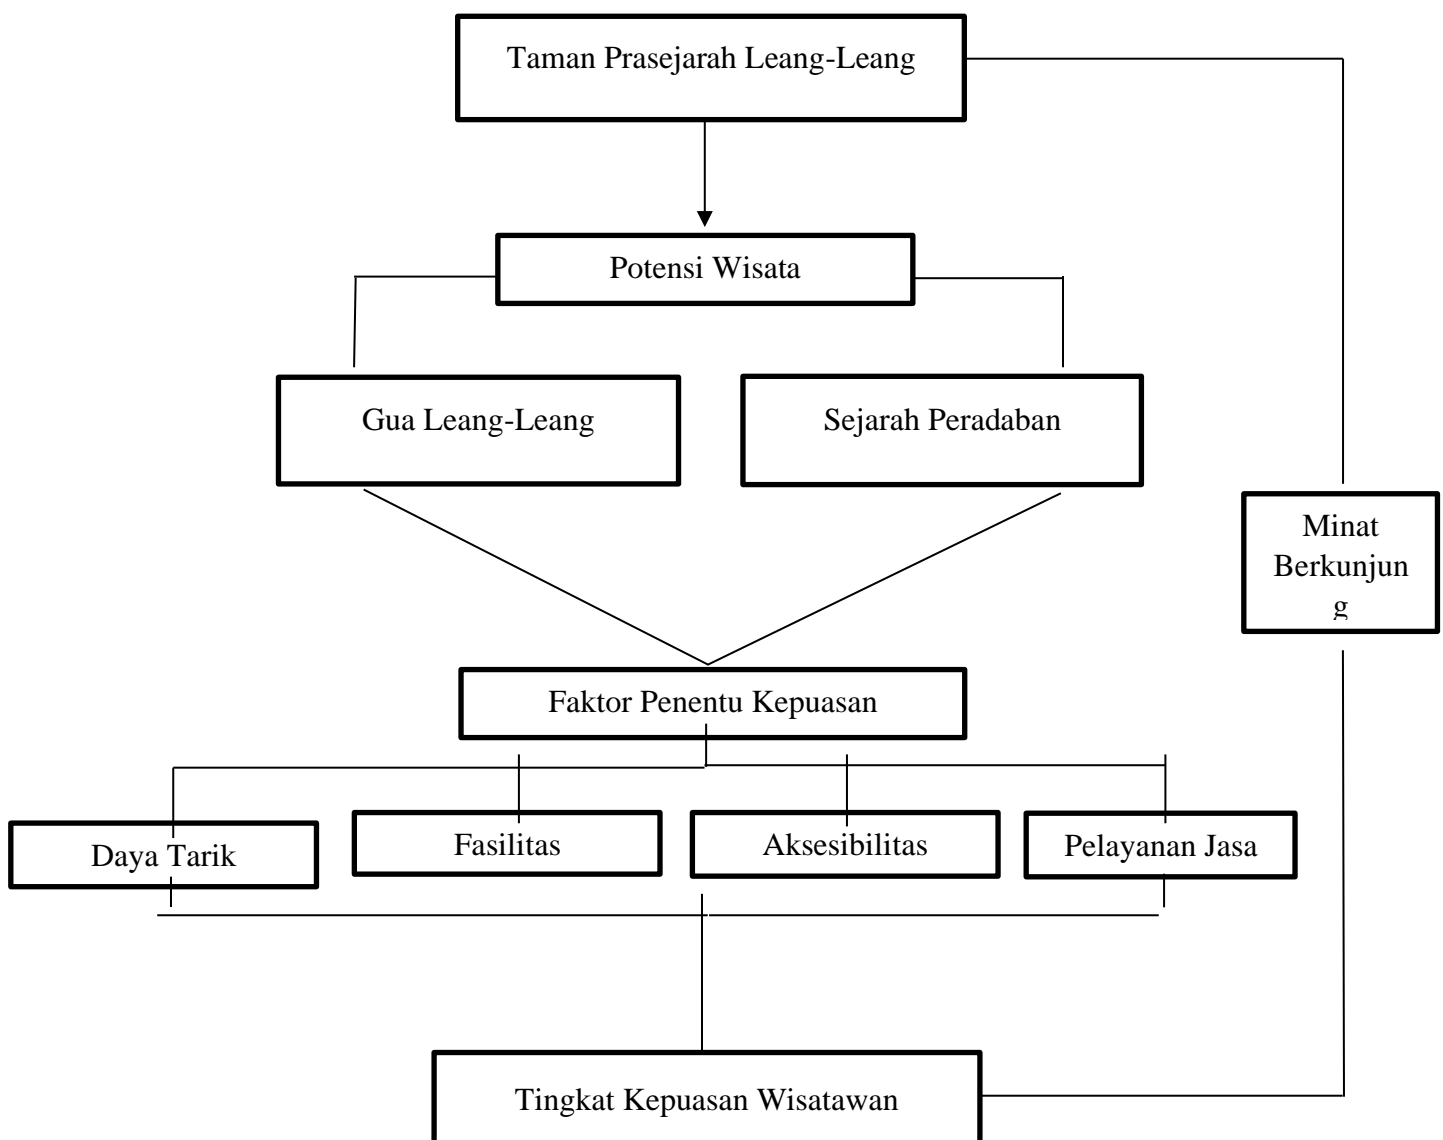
Taman Prasejarah Leang-Leang

Potensi Wisata

Gua Leang-Leang

Sejarah Peradaban

Minat Berkunjun g

Faktor Penentu Kepuasan

Daya Tarik

Fasilitas

Aksesibilitas

Pelayanan Jasa

Tingkat Kepuasan Wisatawan